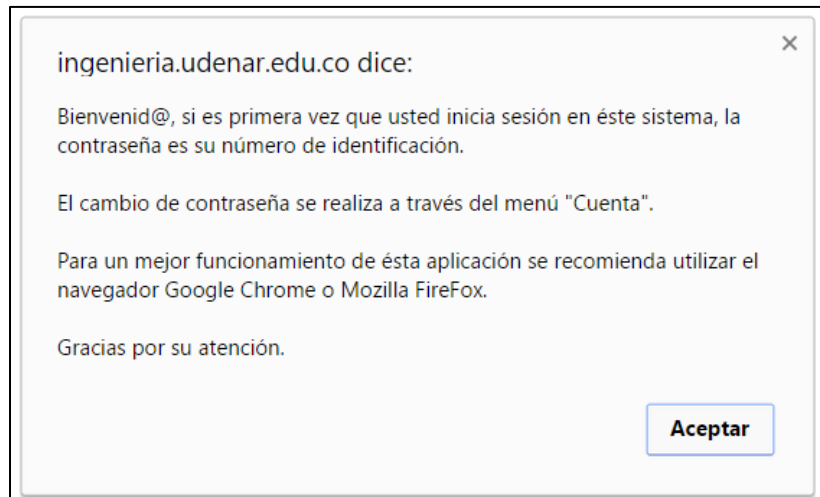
ingenieria.udenar.edu.co dice:

×

Bienvenid@, si es primera vez que usted inicia sesión en éste sistema, la contraseña es su número de identificación.

El cambio de contraseña se realiza a través del menú "Cuenta".

Para un mejor funcionamiento de ésta aplicación se recomienda utilizar el navegador Google Chrome o Mozilla FireFox.

Gracias por su atención.

Aceptar